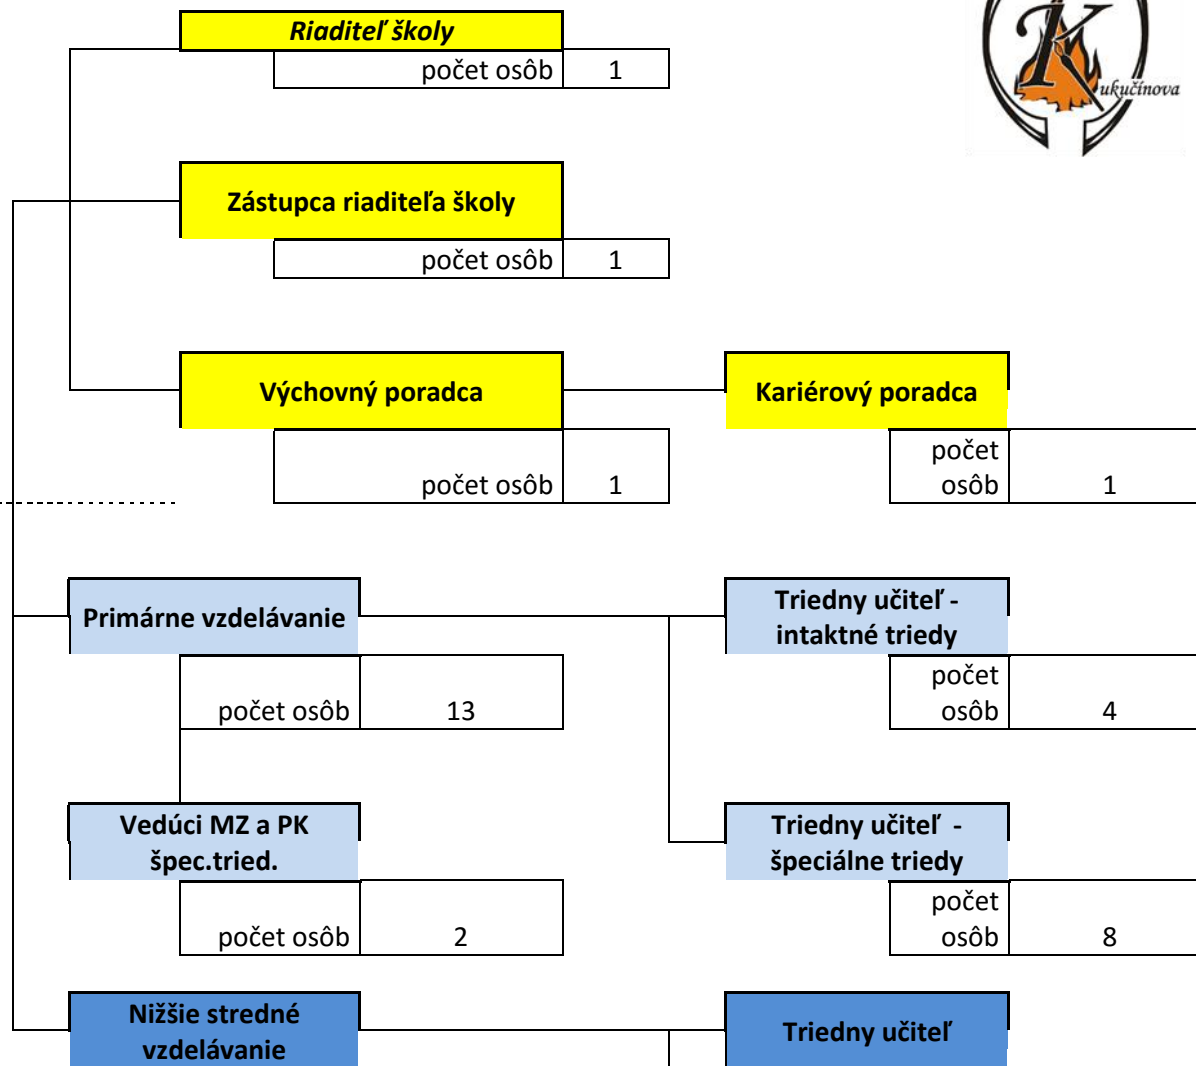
Riaditeľ školy
počet osôb 1

Zástupca riaditeľa školy
počet osôb 1

Výchovný poradca
počet osôb 1

Kariérový poradca
počet osôb 1

Primárne vzdelávanie
počet osôb 13

Triedny učiteľ - intaktné triedy
počet osôb 4

Vedúci MZ a PK špec.tried.
počet osôb 2

Triedny učiteľ - špeciálne triedy
počet osôb 8

Nižšie stredné vzdelávanie

Triedny učiteľ

K ukučínova